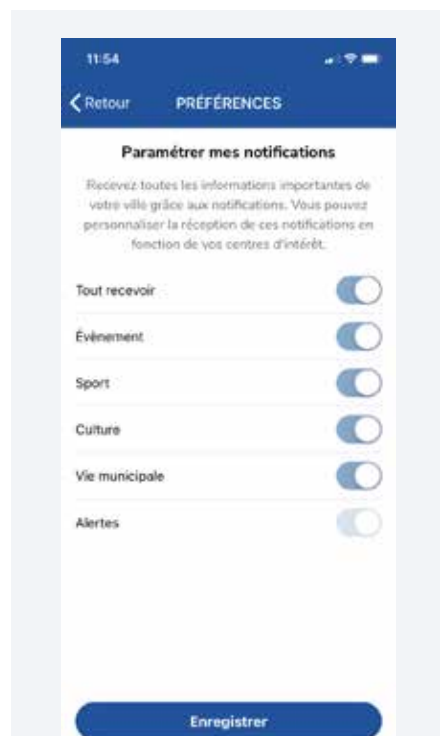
11:54

Retour PRÉFÉRENCES

Paramétrer mes notifications

Recevez toutes les informations importantes de votre ville grâce aux notifications. Vous pouvez personnaliser la réception de ces notifications en fonction de vos centres d'intérêt.

Tout recevoir

Évènement

Sport

Culture

Vie municipale

Alertes

Enregistrer